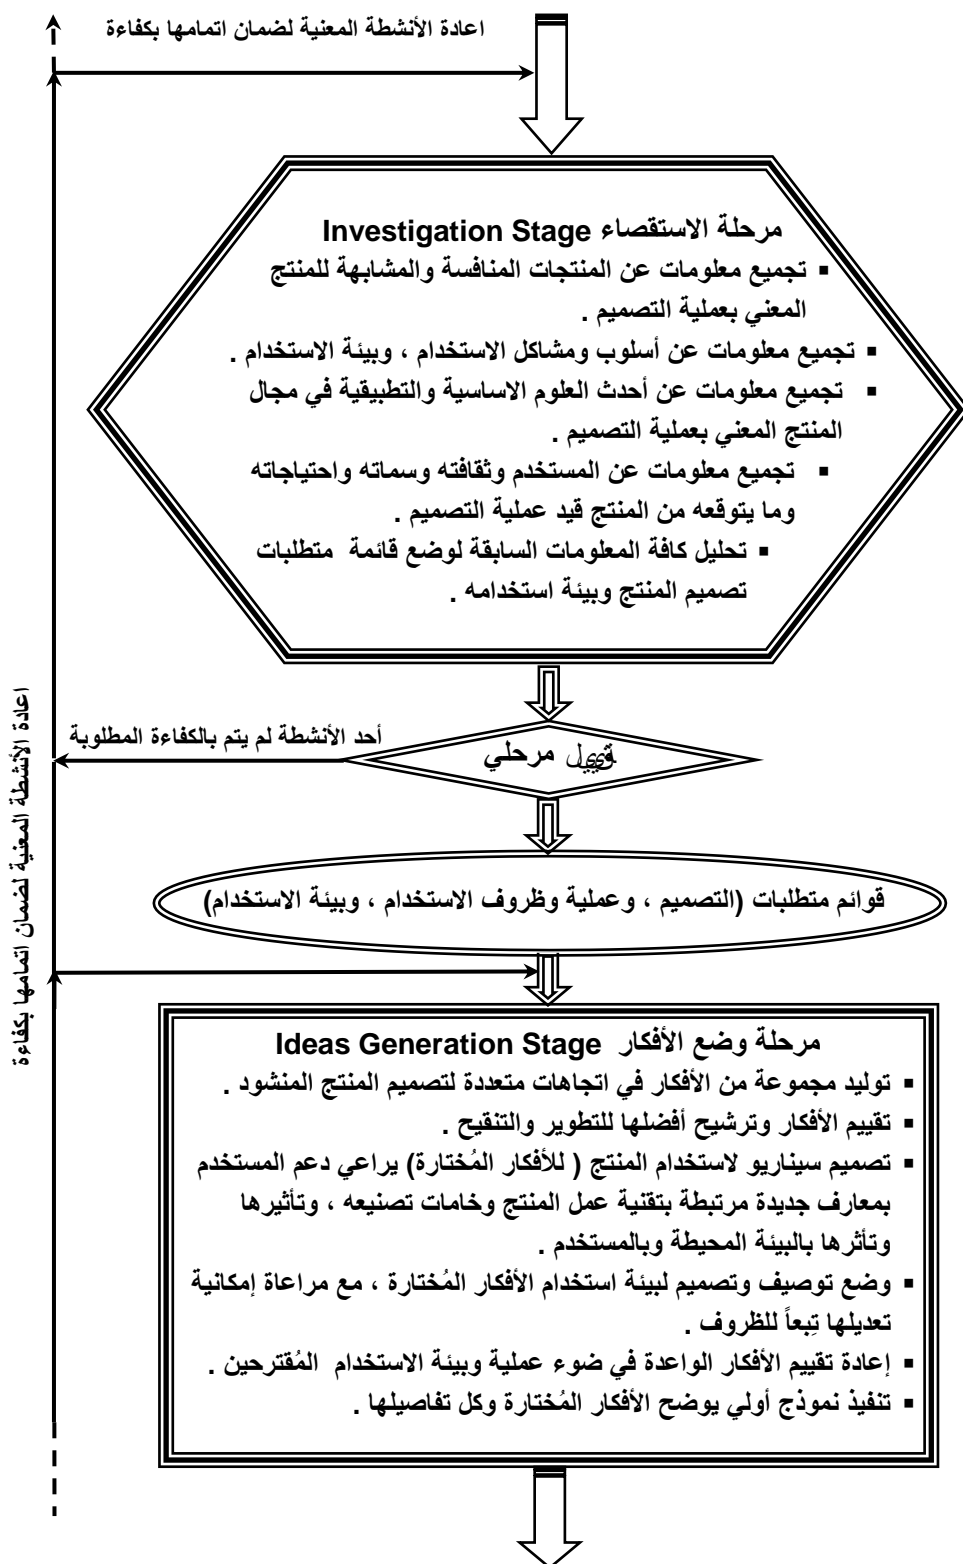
اعادة الأنشطة المعنية لضمان اتمامها بكفاءة

مرحلة الاستقصاء Investigation Stage

▪ تجميع معلومات عن المنتجات المنافسة والمشابهة للمنتج المعني بعملية التصميم .
▪ تجميع معلومات عن أسلوب ومشاكل الاستخدام ، وبيئة الاستخدام .
▪ تجميع معلومات عن أحدث العلوم الاساسية والتطبيقية في مجال المنتج المعني بعملية التصميم .
▪ تجميع معلومات عن المستخدم وثقافته وسماته واحتياجاته وما يتوقعه من المنتج قيد عملية التصميم .
▪ تحليل كافة المعلومات السابقة لوضع قائمة متطلبات تصميم المنتج وبيئة استخدامه .

اعادة الأنشطة المعنية لضمان اتمامها بكفاءة

أحد الأنشطة لم يتم بالكفاءة المطلوبة

تقييم مرحلي

قوائم متطلبات (التصميم ، وعملية وظروف الاستخدام ، وبيئة الاستخدام)

مرحلة وضع الأفكار Ideas Generation Stage

▪ توليد مجموعة من الأفكار في اتجاهات متعددة لتصميم المنتج المنشود .
▪ تقييم الأفكار وترشيح أفضلها للتطوير والتنقيح .
▪ تصميم سيناريو لاستخدام المنتج ( للأفكار المُختارة) يراعي دعم المستخدم بمعارف جديدة مرتبطة بتقنية عمل المنتج وخامات تصنيعه ، وتأثيرها وتأثرها بالبيئة المحيطة وبالمستخدم .
▪ وضع توصيف وتصميم لبيئة استخدام الأفكار المُختارة ، مع مراعاة إمكانية تعديلها تِبعاً للظروف .
▪ إعادة تقييم الأفكار الواعدة في ضوء عملية وبيئة الاستخدام المُقترحين .
▪ تنفيذ نموذج أولي يوضح الأفكار المُختارة وكل تفاصيلها .